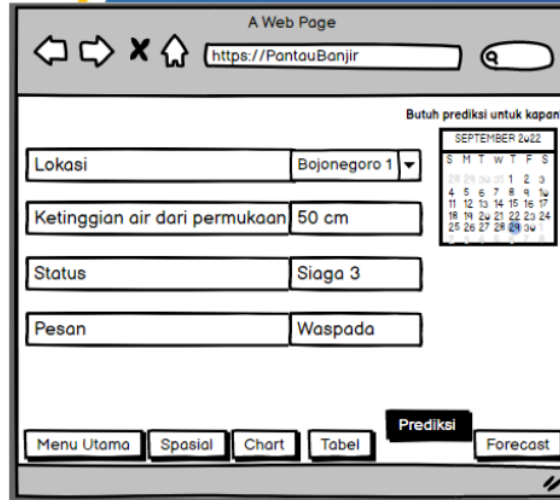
A Web Page

https://PantauBanjir

Butuh prediksi untuk kapan

SEPTEMBER 2022

| S | M | T | W | T | F | S |
|---|---|---|---|---|---|---|
| 28 | 29 | 30 | 31 | 1 | 2 | 3 |
| 4 | 5 | 6 | 7 | 8 | 9 | 10 |
| 11 | 12 | 13 | 14 | 15 | 16 | 17 |
| 18 | 19 | 20 | 21 | 22 | 23 | 24 |
| 25 | 26 | 27 | 28 | 29 | 30 | 1 |

Lokasi | Bojonegoro 1

Ketinggian air dari permukaan | 50 cm

Status | Siaga 3

Pesan | Waspada

Menu Utama | Spasial | Chart | Tabel | Prediksi | Forecast